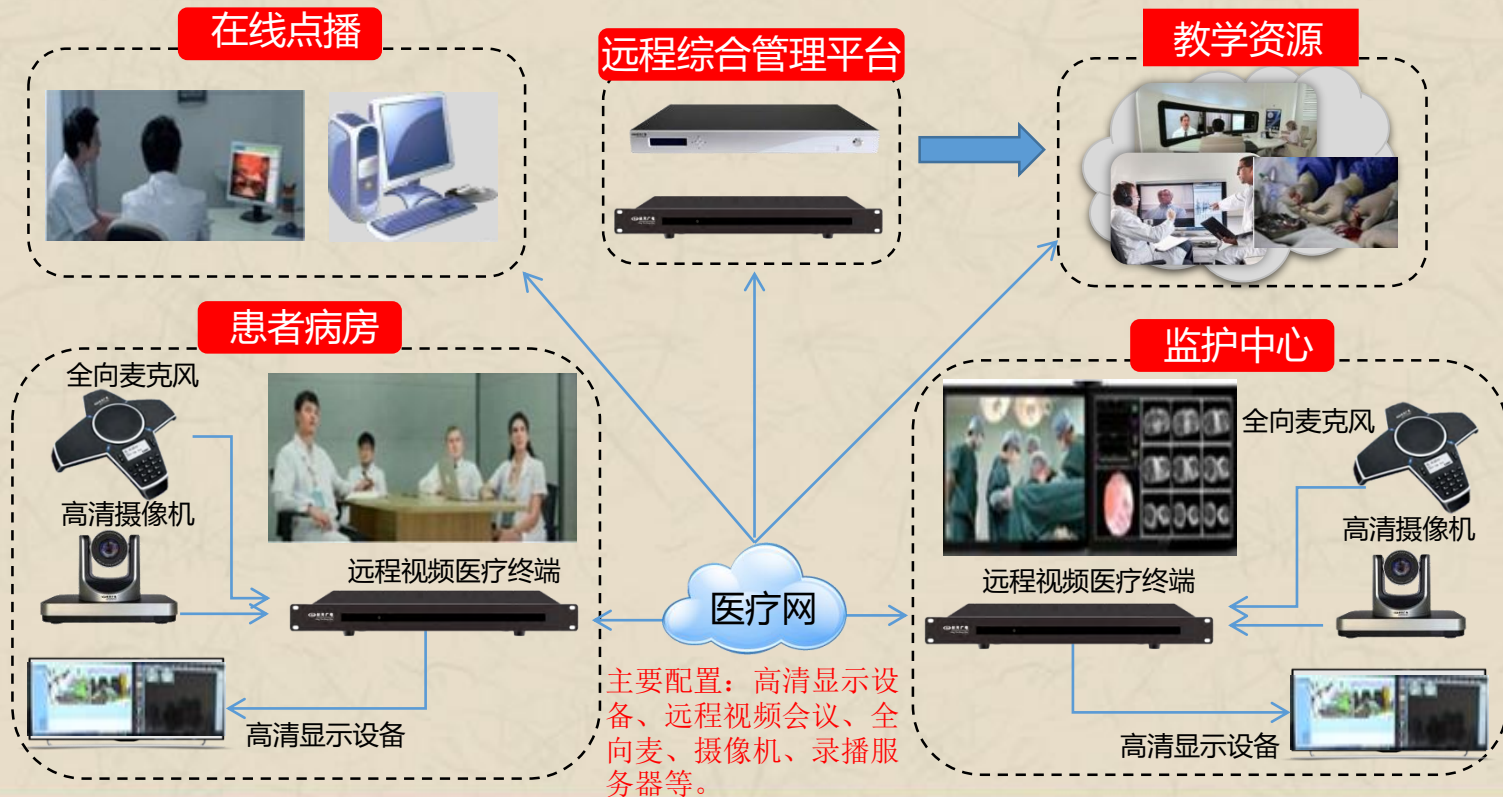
在线点播

远程综合管理平台

教学资源

患者病房

全向麦克风

高清摄像机

远程视频医疗终端

高清显示设备

医疗网

主要配置：高清显示设备、远程视频会议、全向麦、摄像机、录播服务器等。

监护中心

全向麦克风

高清摄像机

远程视频医疗终端

高清显示设备